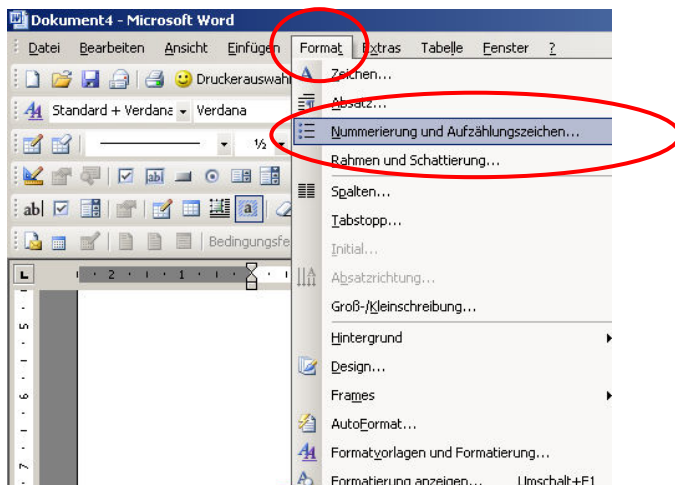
Dokument4 - Microsoft Word

Datei Bearbeiten Ansicht Einfügen Format Extras Tabelle Fenster ?

Druckerauswahl

Standard + Verdana Verdana

½

Bedingungsfe

2 · 1

5

6

7

Zeichen...
Absatz...
Nummerierung und Aufzählungszeichen...
Rahmen und Schattierung...
Spalten...
Tabstopp...
Initial...
Absatzrichtung...
Groß-/Kleinschreibung...
Hintergrund
Design...
Frames
AutoFormat...
Formatvorlagen und Formatierung...
Formatierung anzeigen... Umschalt+F1